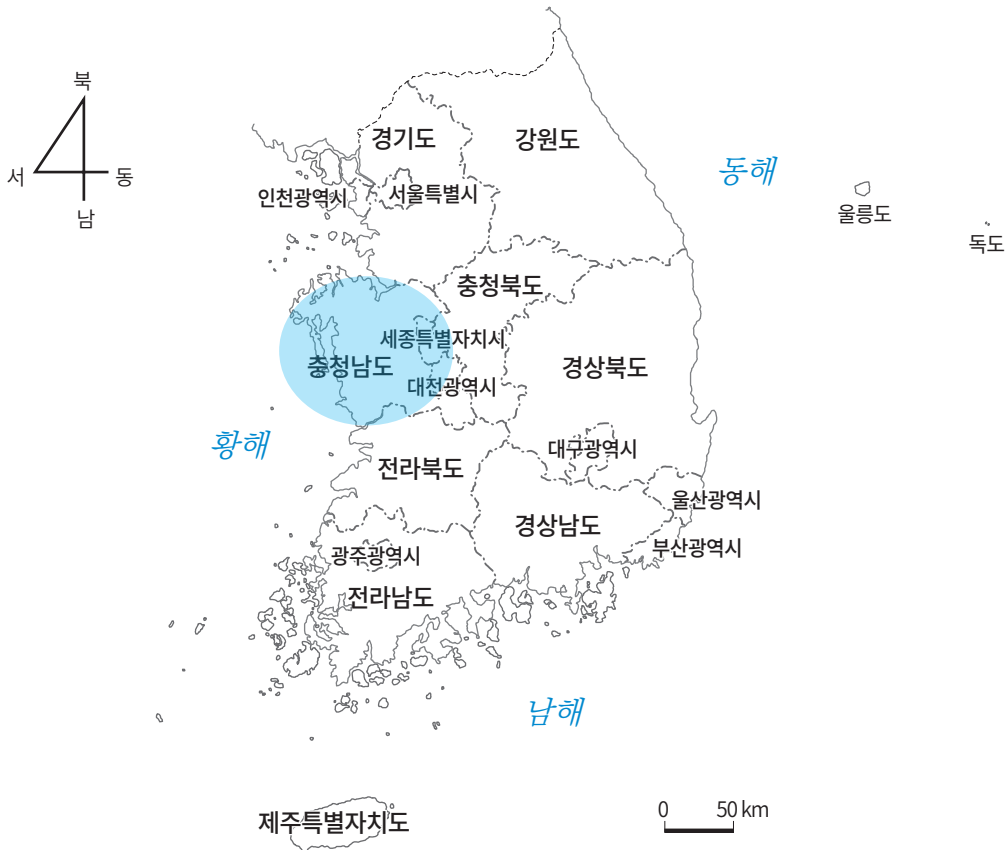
북
서
동
남

경기도
강원도
인천광역시
서울특별시
동해
울릉도
독도
충청북도
세종특별자치시
충청남도
대전광역시
경상북도
황해
대구광역시
전라북도
울산광역시
경상남도
광주광역시
부산광역시
전라남도
남해
제주특별자치도
0 50 km